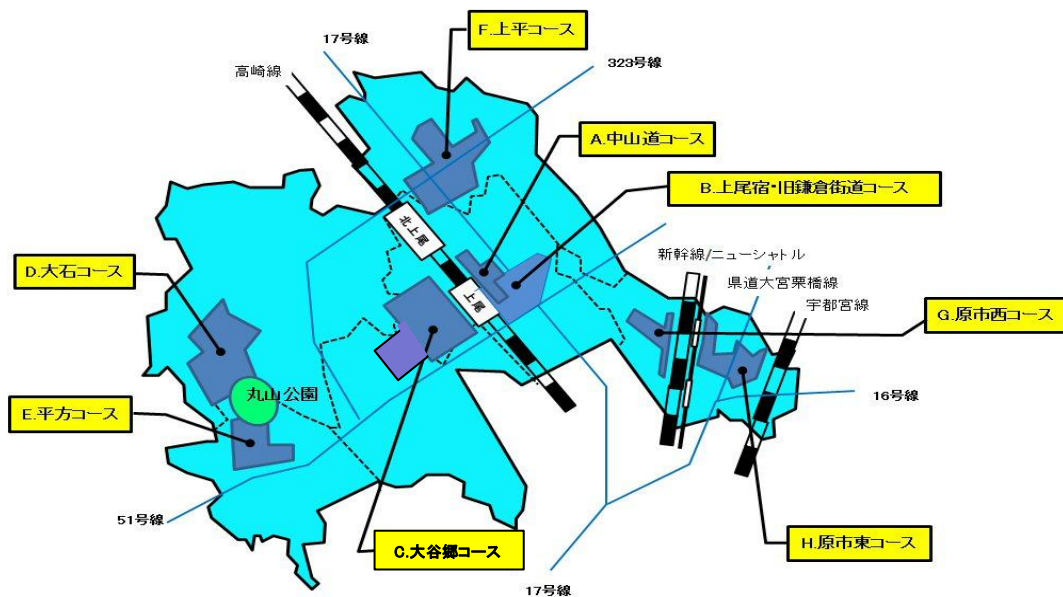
F.上平コース

17号線

323号線

高崎線

A.中山道コース

B.上尾宿・旧鎌倉街道コース

北上尾

上尾

新幹線/ニューシャトル

県道大宮栗橋線

宇都宮線

D.大石コース

G.原市西コース

丸山公園

E.平方コース

16号線

51号線

C.大谷郷コース

H.原市東コース

17号線